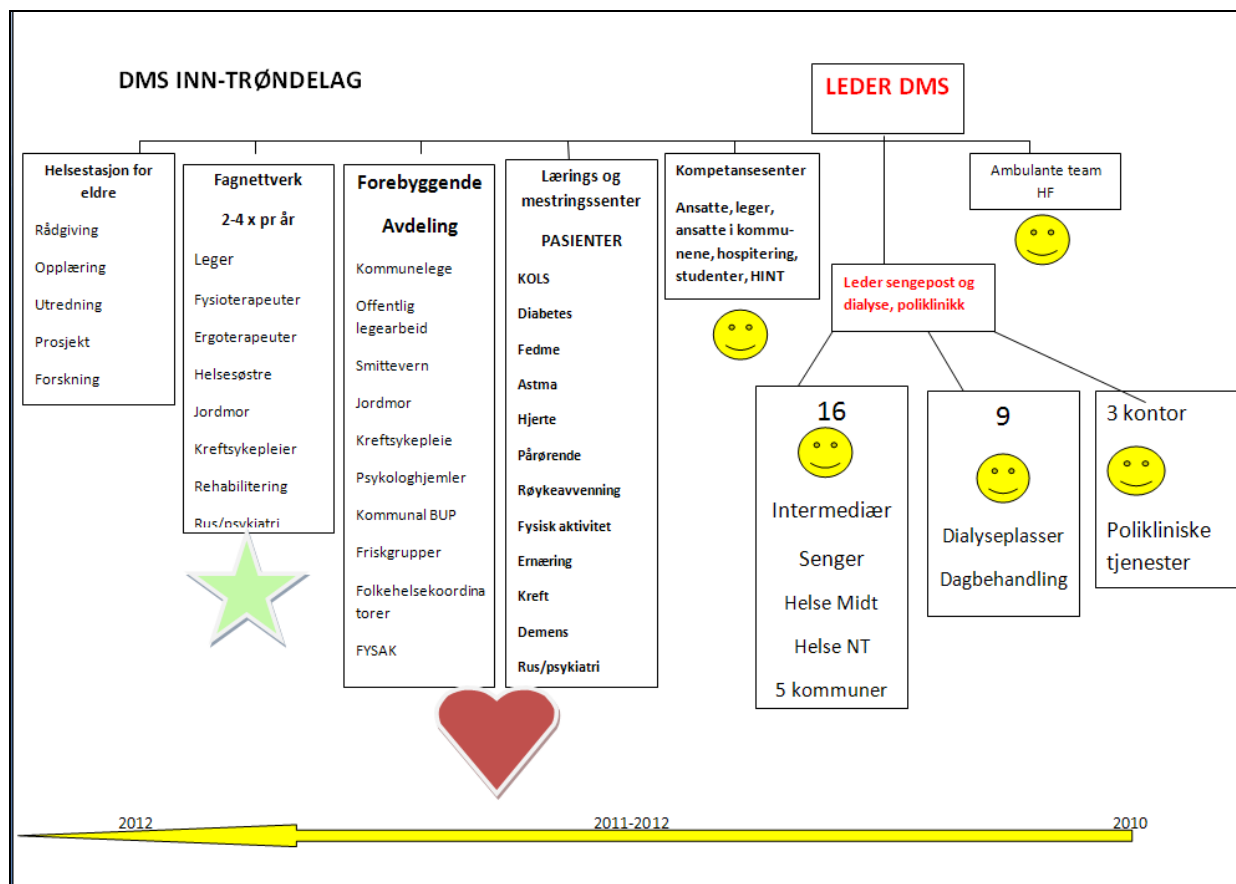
DMS INN-TRØNDELAG

LEDER DMS

Helsestasjon for eldre

Rådgiving

Opplæring

Utredning

Prosjekt

Forskning

Fagnettverk

2-4 x pr år

Leger

Fysioterapeuter

Ergoterapeuter

Helsesøstre

Jordmor

Kreftsykepleier

Rehabilitering

Rus/psykiatri

Forebyggende

Avdeling

Kommunelege

Offentlig legearbeid

Smittevern

Jordmor

Kreftsykepleie

Psykologhjemler

Kommunal BUP

Friskgrupper

Folkehelsekoordinatorer

FYSAK

Lærings og mestringssenter

PASIENTER

KOLS

Diabetes

Fedme

Astma

Hjerte

Pårørende

Røykeavvenning

Fysisk aktivitet

Ernæring

Kreft

Demens

Rus/psykiatri

Kompetansesenter

Ansatte, leger, ansatte i kommunene, hospitering, studenter, HINT

Ambulante team HF

Leder sengepost og dialyse, poliklinikk

16

Intermediær

Senger

Helse Midt

Helse NT

5 kommuner

9

Dialyseplasser

Dagbehandling

3 kontor

Polikliniske tjenester

2012

2011-2012

2010